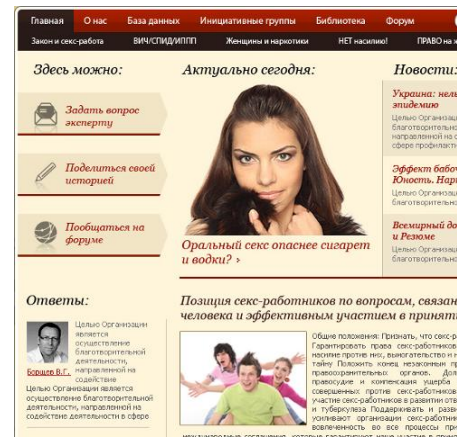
Главная | О нас | База данных | Инициативные группы | Библиотека | Форум

Закон и секс-работа | ВИЧ/СПИД/ИППП | Женщины и наркотики | НЕТ насилию! | ПРАВО на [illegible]

Здесь можно:

Задать вопрос эксперту

Поделиться своей историей

Пообщаться на форуме

Актуально сегодня:

Оральный секс опаснее сигарет и водки? ›

Новости:

Украина: нел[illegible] эпидемию
Целью Организа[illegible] благотворительно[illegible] благотворительно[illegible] сфере профилакт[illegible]

Эффект бабо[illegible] Юность. Нар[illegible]
Целью Организа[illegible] благотворительно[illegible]

Всемирный д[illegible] и Резоме
Целью Организа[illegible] благотворительно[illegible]

Ответы:

Борщев В.Г.

Целью Организации является осуществление благотворительной деятельности, направленной на содействие
Целью Организации является осуществление благотворительной деятельности, направленной на содействие благотворительной в сфере

Позиция секс-работников по вопросам, связан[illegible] человека и эффективным участием в приняти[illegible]

Общие положения: Признать, что секс-р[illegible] Гарантировать права секс-работнико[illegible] насилие против них, выкогательство и н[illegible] тайну. Положить конец незаконным пр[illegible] правоохранительных органов. Дол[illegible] правосудие и компенсация ущерба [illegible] совершенных против секс-работнико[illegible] участие секс-работников в развитии от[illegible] и туберкулеза. Поддерживать и разв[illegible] усиливают организации секс-работнико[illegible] вовлеченность во все процессы пр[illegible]